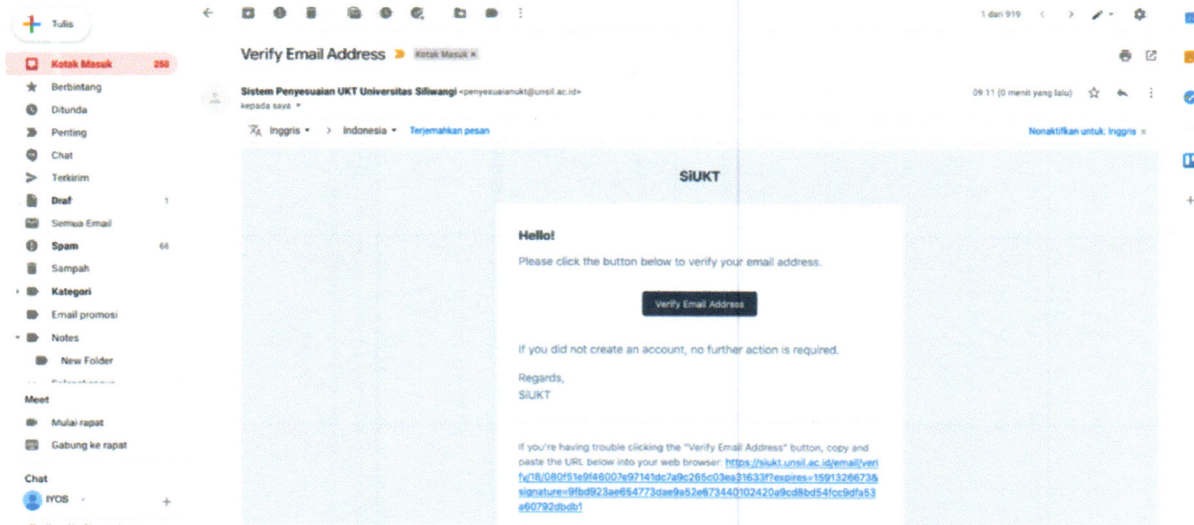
Tulis

Kotak Masuk 258
Berbintang
Ditunda
Penting
Chat
Terkirim
Draf 1
Semua Email
Spam 66
Sampah
Kategori
Email promosi
Notes
New Folder

Meet
Mulai rapat
Gabung ke rapat

Chat
IYOS

1 dari 919

Verify Email Address Kotak Masuk ×

Sistem Penyesuaian UKT Universitas Siliwangi <penyesuaianukt@unsil.ac.id>
kepada saya

09.11 (0 menit yang lalu)

Inggris › Indonesia Terjemahkan pesan
Nonaktifkan untuk: Inggris ×

SiUKT

Hello!

Please click the button below to verify your email address.

Verify Email Address

If you did not create an account, no further action is required.

Regards,
SiUKT

If you're having trouble clicking the "Verify Email Address" button, copy and paste the URL below into your web browser: https://siukt.unsil.ac.id/email/verify/18/080f51e9f46007e97141dc7a9c265c03ea31633f?expires=1591326673&signature=9fbd923ae654773dae9a52e673440102420a9cd8bd54fcc9dfa53a60792dbdb1